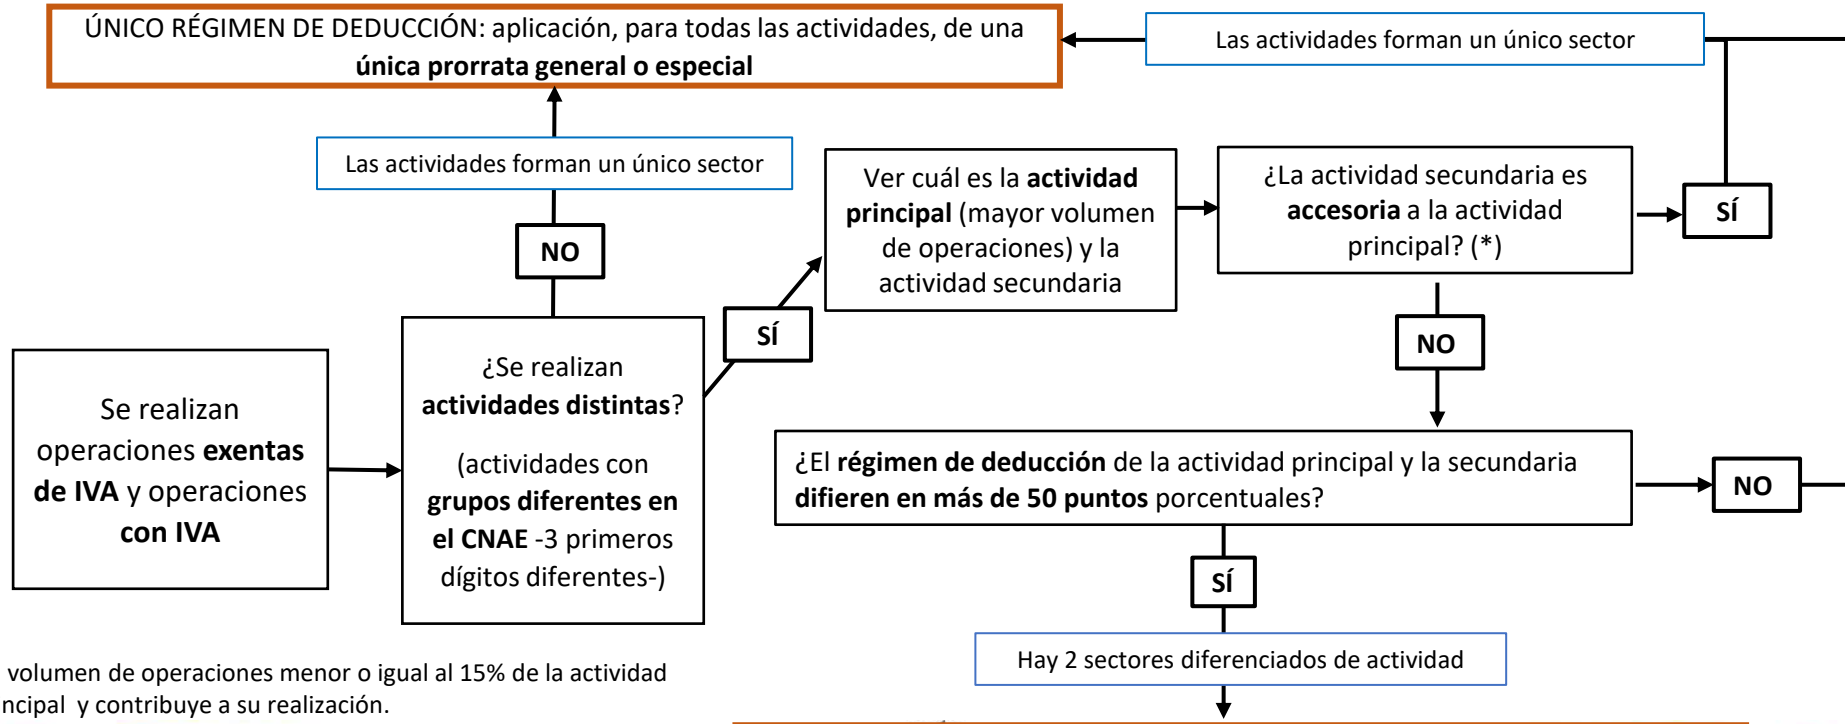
ÚNICO RÉGIMEN DE DEDUCCIÓN: aplicación, para todas las actividades, de una **única prorrata general o especial**

Las actividades forman un único sector

Las actividades forman un único sector

NO

Se realizan operaciones **exentas de IVA** y operaciones **con IVA**

¿Se realizan **actividades distintas**?

(actividades con **grupos diferentes en el CNAE** -3 primeros dígitos diferentes-)

SÍ

Ver cuál es la **actividad principal** (mayor volumen de operaciones) y la actividad secundaria

¿La actividad secundaria es **accesoria** a la actividad principal? (*)

SÍ

NO

¿El **régimen de deducción** de la actividad principal y la secundaria **difieren en más de 50 puntos** porcentuales?

NO

SÍ

Hay 2 sectores diferenciados de actividad

volumen de operaciones menor o igual al 15% de la actividad ncipal y contribuye a su realización.